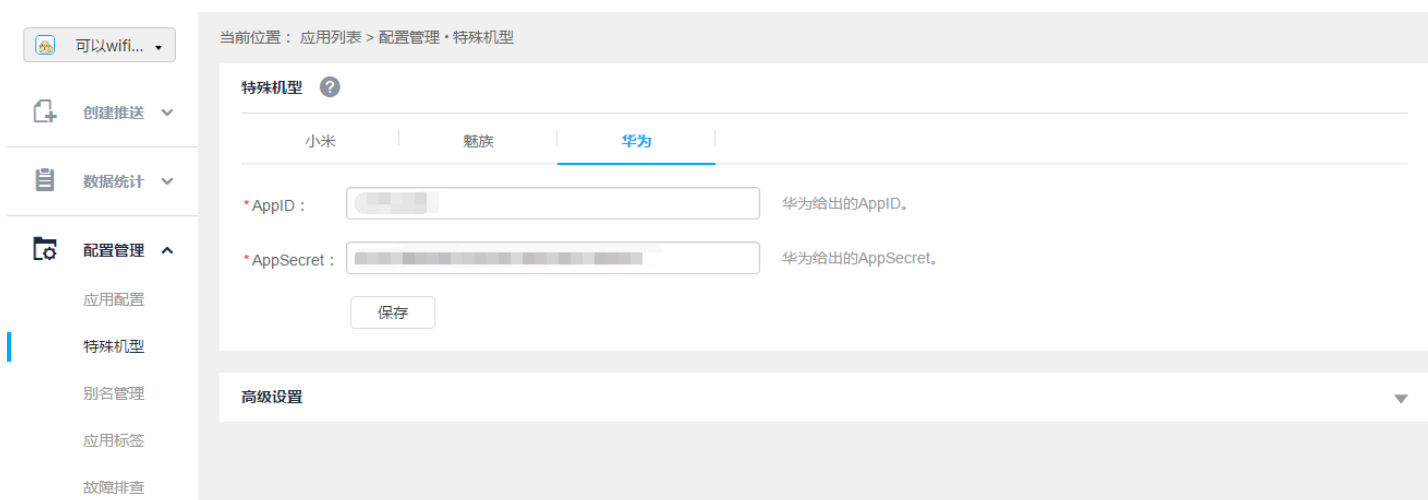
可以wifi...

创建推送

数据统计

配置管理

应用配置

特殊机型

别名管理

应用标签

故障排查

当前位置： 应用列表 > 配置管理 • 特殊机型

特殊机型 ?

小米 | 魅族 | 华为

*AppID： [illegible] 华为给出的AppID。

*AppSecret： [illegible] 华为给出的AppSecret。

保存

高级设置